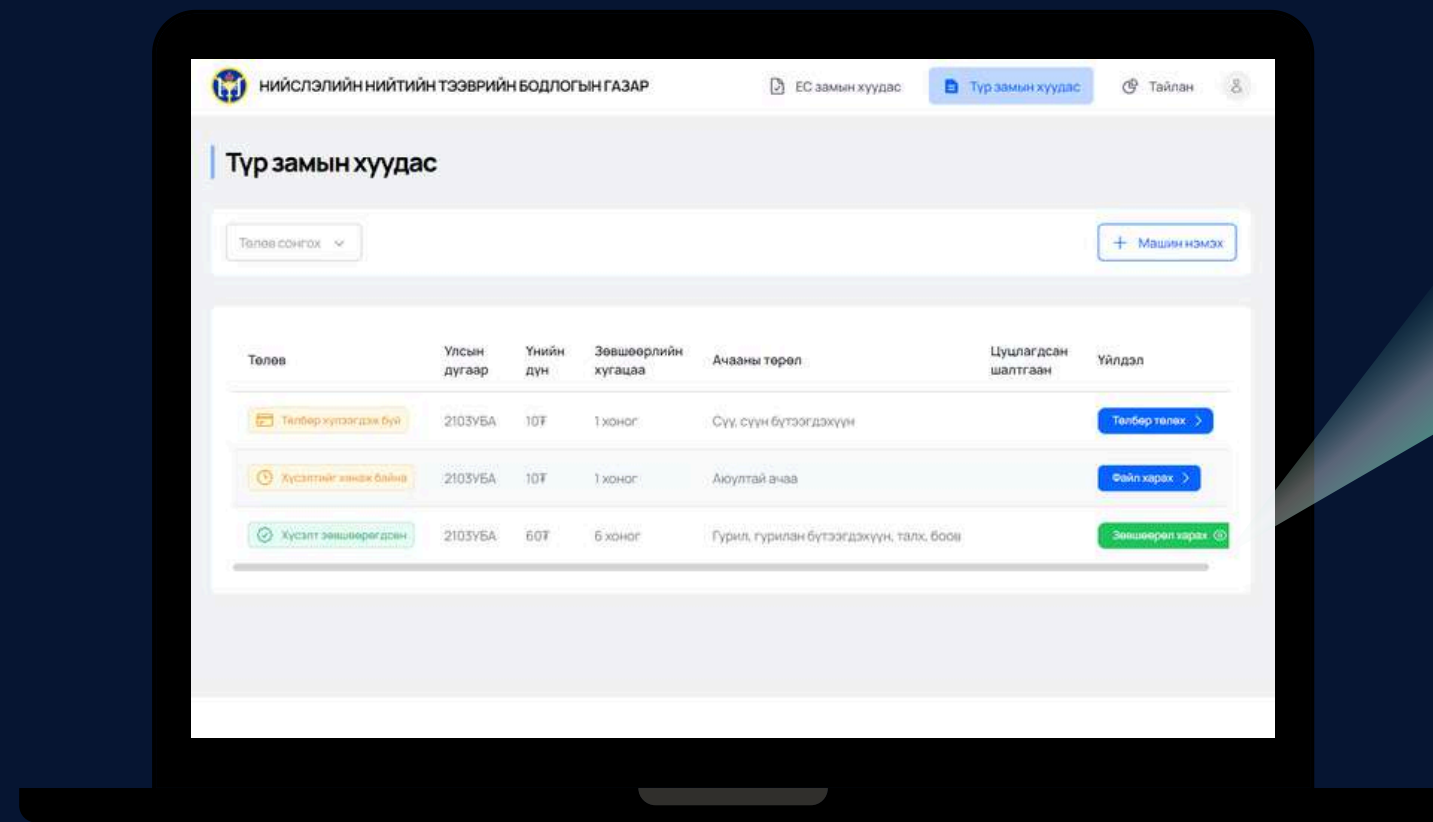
НИЙСЛЭЛИЙН НИЙТИЙН ТЭЭВРИЙН БОДЛОГЫН ГАЗАР

ЕС замын хуудас | Түр замын хуудас | Тайлан

Түр замын хуудас

Төлөв сонгох

+ Машин нэмэх

| Төлөв | Улсын дугаар | Үнийн дүн | Зөвшөөрлийн хугацаа | Ачааны төрөл | Цуцлагдсан шалтгаан | Үйлдэл |
|---|---|---|---|---|---|---|
| Төлбөр хүлээгдэж буй | 2103УБА | 10₮ | 1 хоног | Сүү, сүүн бүтээгдэхүүн | | Төлбөр төлөх > |
| Хүсэлтийг хянаж байна | 2103УБА | 10₮ | 1 хоног | Аюултай ачаа | | Файл харах > |
| Хүсэлт зөвшөөрөгдсөн | 2103УБА | 60₮ | 6 хоног | Гурил, гурилан бүтээгдэхүүн, талх, боов | | Зөвшөөрөл харах |